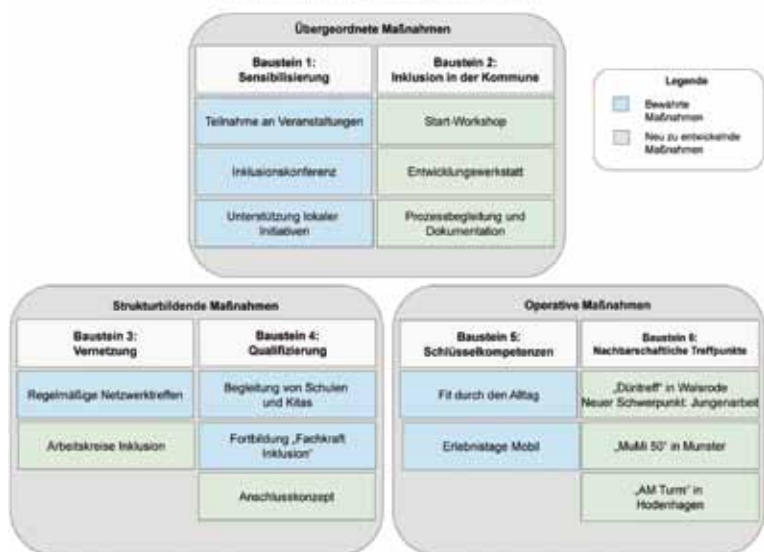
Übergeordnete Maßnahmen

Baustein 1: Sensibilisierung

Baustein 2: Inklusion in der Kommune

Teilnahme an Veranstaltungen

Start-Workshop

Inklusionskonferenz

Entwicklungswerkstatt

Unterstützung lokaler Initiativen

Prozessbegleitung und Dokumentation

Legende

Bewährte Maßnahmen

Neu zu entwickelnde Maßnahmen

Strukturbildende Maßnahmen

Baustein 3: Vernetzung

Baustein 4: Qualifizierung

Regelmäßige Netzwerktreffen

Begleitung von Schulen und Kitas

Arbeitskreise Inklusion

Fortbildung „Fachkraft Inklusion"

Anschlusskonzept

Operative Maßnahmen

Baustein 5: Schlüsselkompetenzen

Baustein 6: Nachbarschaftliche Treffpunkte

Fit durch den Alltag

„Düntreff" in Walsrode Neuer Schwerpunkt: Jungenarbeit

Erlebnistage Mobil

„MuMi 50" in Munster

„AM Turm" in Hodenhagen